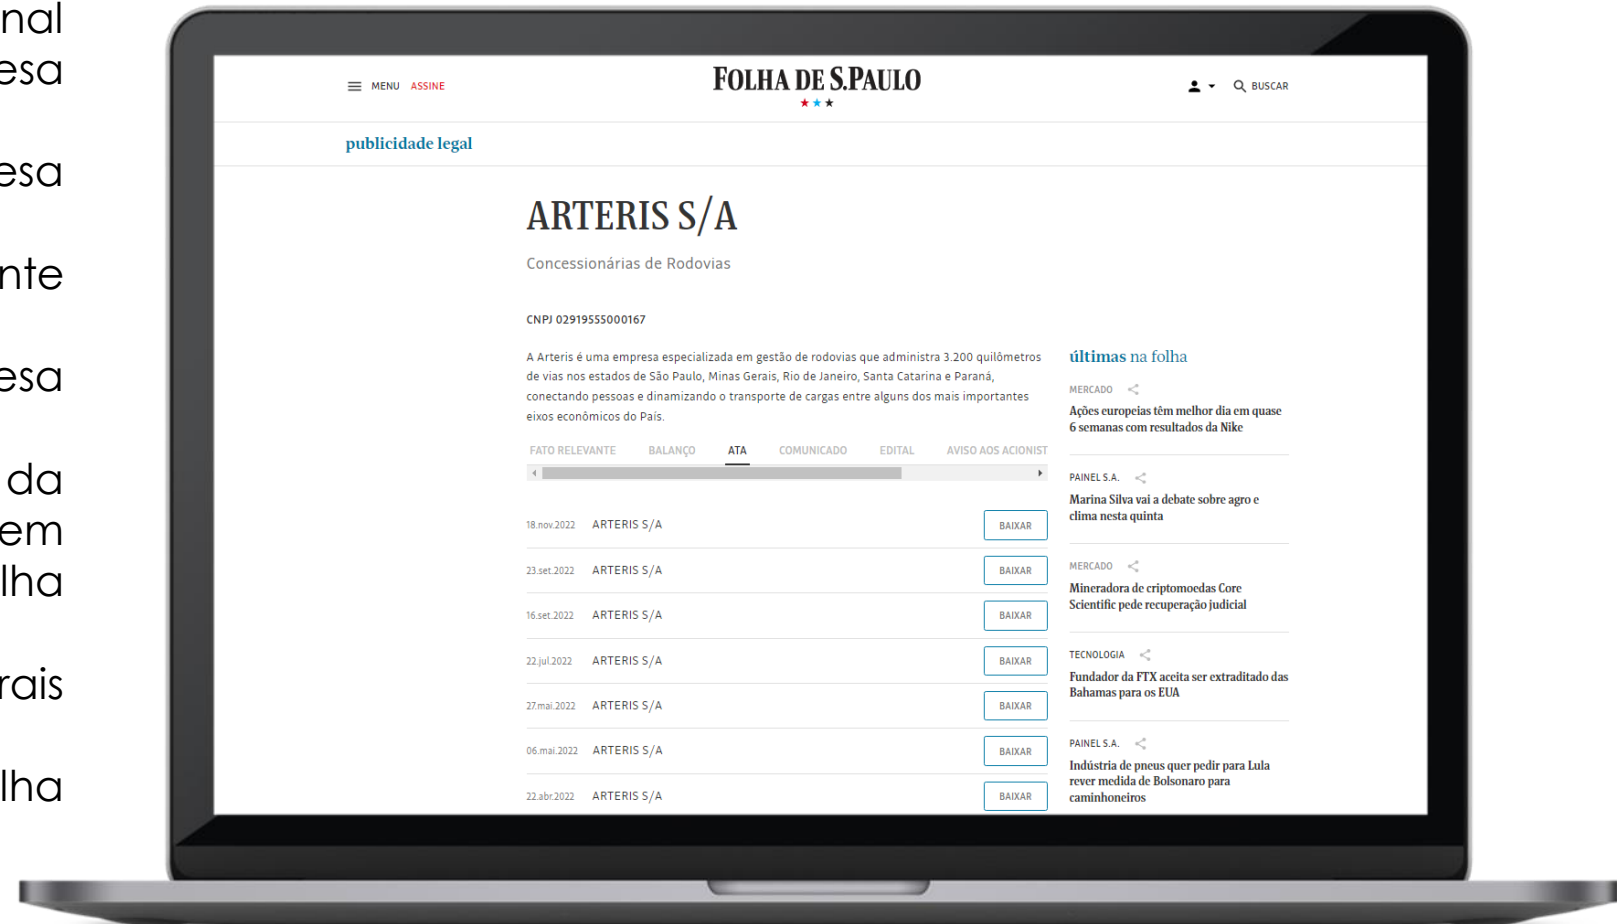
nal
esa

esa

nte

esa

da
em
lha

rais

lha

MENU ASSINE

FOLHA DE S.PAULO

BUSCAR

publicidade legal

ARTERIS S/A

Concessionárias de Rodovias

CNPJ 02919555000167

A Arteris é uma empresa especializada em gestão de rodovias que administra 3.200 quilômetros de vias nos estados de São Paulo, Minas Gerais, Rio de Janeiro, Santa Catarina e Paraná, conectando pessoas e dinamizando o transporte de cargas entre alguns dos mais importantes eixos econômicos do País.

FATO RELEVANTE BALANÇO ATA COMUNICADO EDITAL AVISO AOS ACIONIST

| | | |
|---|---|---|
| 18.nov.2022 | ARTERIS S/A | BAIXAR |
| 23.set.2022 | ARTERIS S/A | BAIXAR |
| 16.set.2022 | ARTERIS S/A | BAIXAR |
| 22.jul.2022 | ARTERIS S/A | BAIXAR |
| 27.mai.2022 | ARTERIS S/A | BAIXAR |
| 06.mai.2022 | ARTERIS S/A | BAIXAR |
| 22.abr.2022 | ARTERIS S/A | BAIXAR |

últimas na folha

MERCADO
Ações europeias têm melhor dia em quase 6 semanas com resultados da Nike

PAINEL S.A.
Marina Silva vai a debate sobre agro e clima nesta quinta

MERCADO
Mineradora de criptomoedas Core Scientific pede recuperação judicial

TECNOLOGIA
Fundador da FTX aceita ser extraditado das Bahamas para os EUA

PAINEL S.A.
Indústria de pneus quer pedir para Lula rever medida de Bolsonaro para caminhoneiros